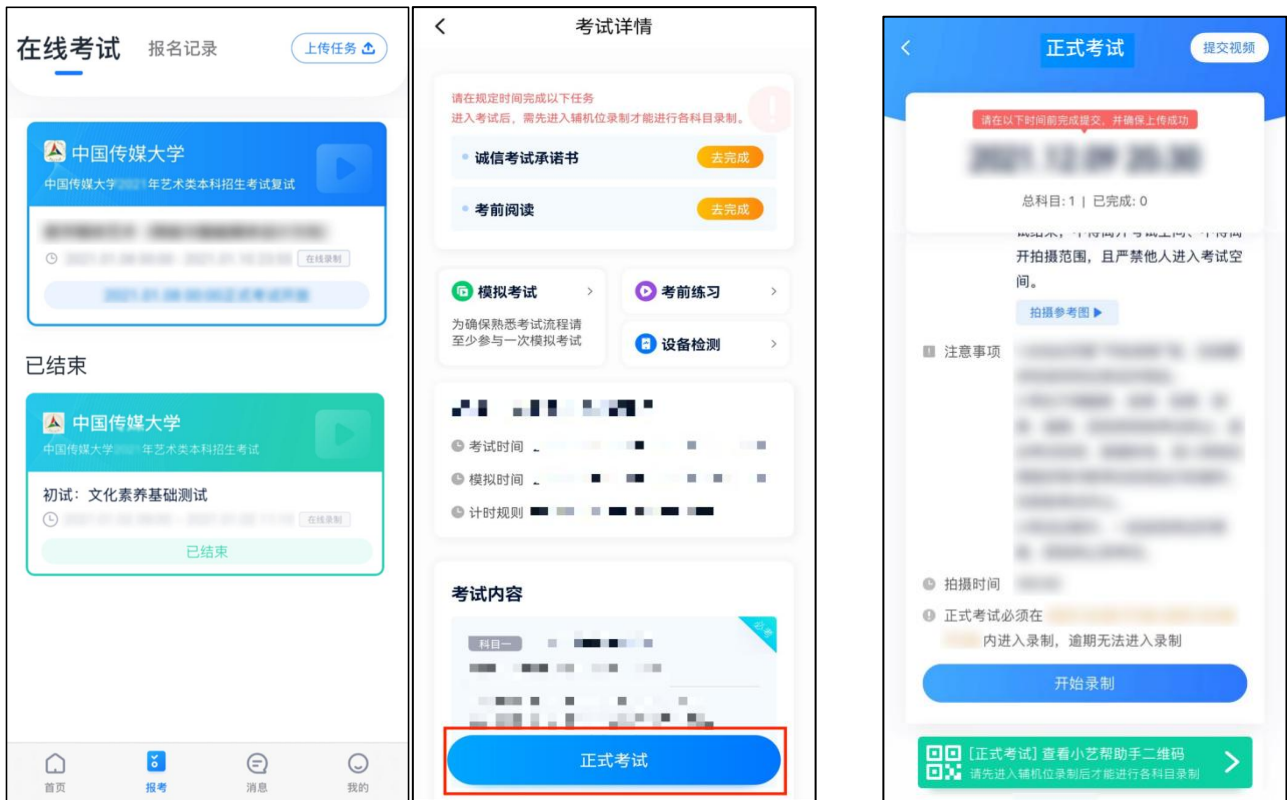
在线考试 报名记录 上传任务

中国传媒大学
中国传媒大学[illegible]年艺术类本科招生考试复试
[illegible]
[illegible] 在线录制
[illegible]

已结束

中国传媒大学
中国传媒大学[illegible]年艺术类本科招生考试
初试：文化素养基础测试
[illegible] 在线录制
已结束

首页 报考 消息 我的

考试详情

请在规定时间完成以下任务
进入考试后，需先进入辅机位录制才能进行各科目录制。
诚信考试承诺书 去完成
考前阅读 去完成

模拟考试
为确保熟悉考试流程请至少参与一次模拟考试
考前练习
设备检测

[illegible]
考试时间 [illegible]
模拟时间 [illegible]
计时规则 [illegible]

考试内容
科目一 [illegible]
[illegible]

正式考试

正式考试 提交视频

请在以下时间前完成提交，并确保上传成功
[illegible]
总科目：1 | 已完成：0
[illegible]开拍摄范围，且严禁他人进入考试空间。
拍摄参考图
注意事项 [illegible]
拍摄时间 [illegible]
正式考试必须在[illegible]内进入录制，逾期无法进入录制
开始录制

[正式考试] 查看小艺帮助手二维码
请先进入辅机位录制后才能进行各科目录制